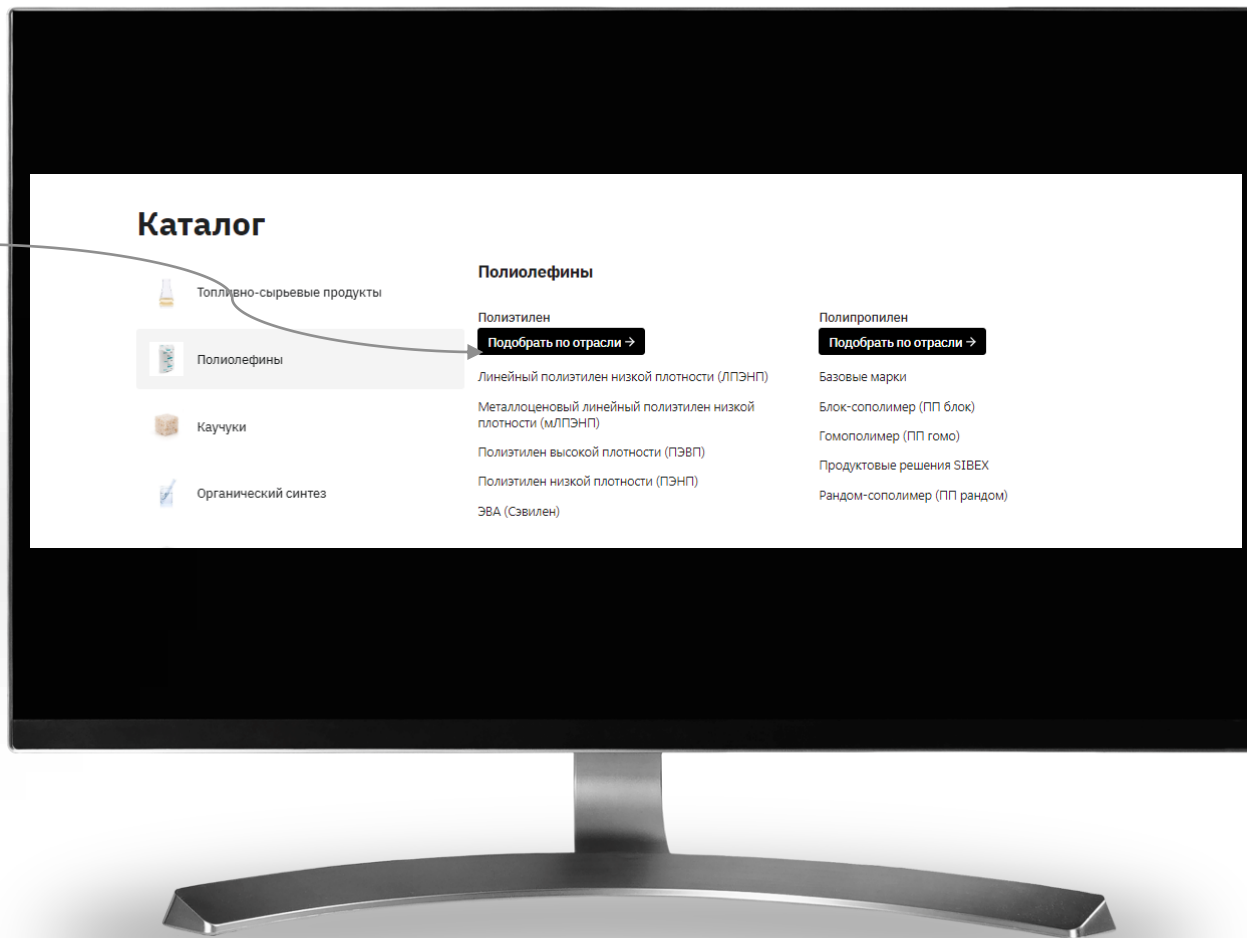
Каталог

Топливно-сырьевые продукты

Полиолефины

Каучуки

Органический синтез

Полиолефины

Полиэтилен

Подобрать по отрасли →

Линейный полиэтилен низкой плотности (ЛПЭНП)

Металлоценовый линейный полиэтилен низкой плотности (мЛПЭНП)

Полиэтилен высокой плотности (ПЭВП)

Полиэтилен низкой плотности (ПЭНП)

ЭВА (Сэвилен)

Полипропилен

Подобрать по отрасли →

Базовые марки

Блок-сополимер (ПП блок)

Гомополимер (ПП гомо)

Продуктовые решения SIBEX

Рандом-сополимер (ПП рандом)